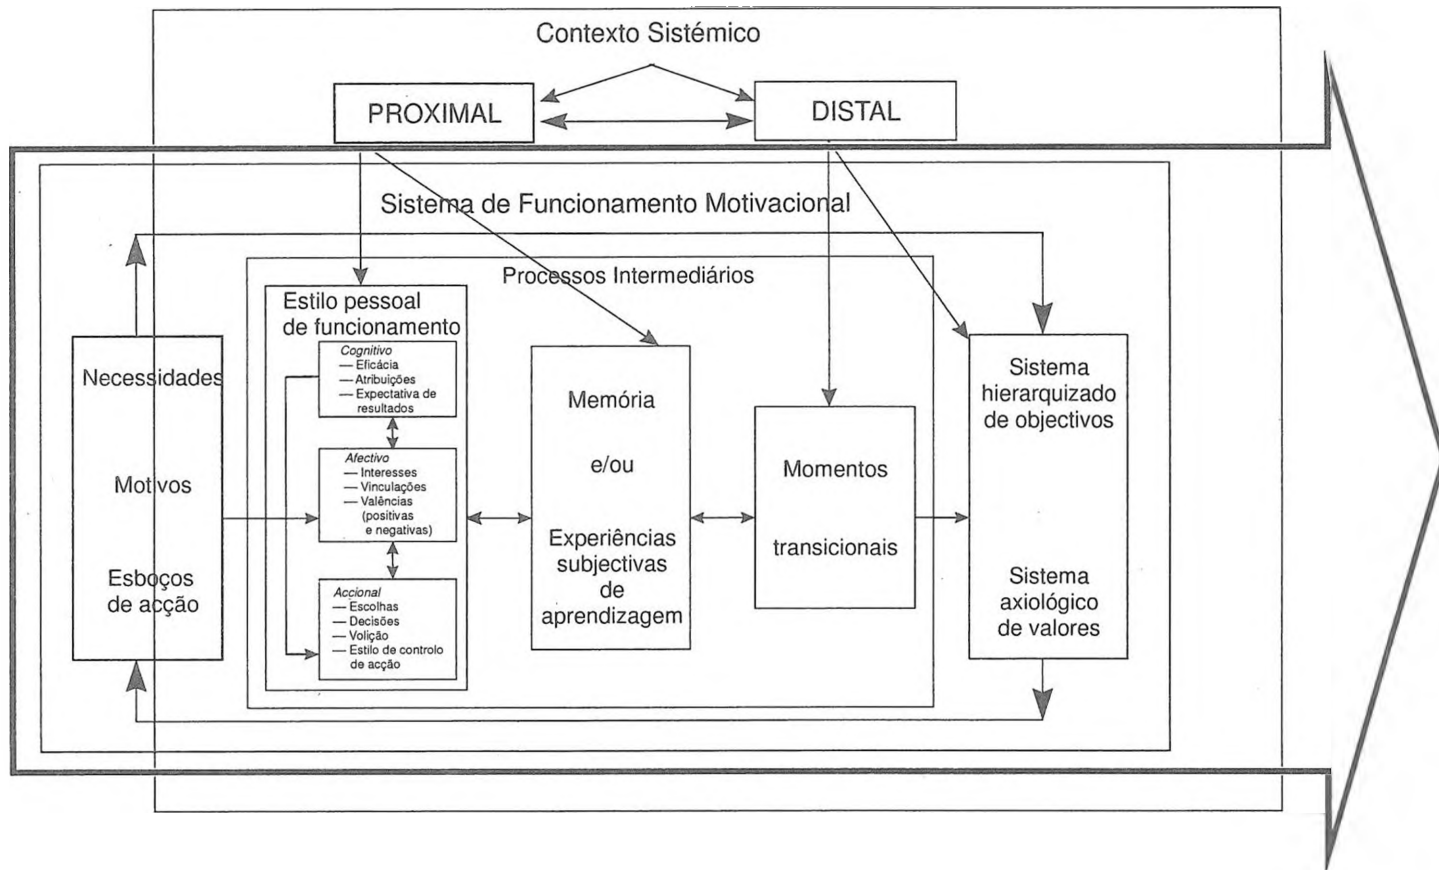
Contexto Sistémico

PROXIMAL

DISTAL

Sistema de Funcionamento Motivacional

Processos Intermediários

Necessidades

Motivos

Esboços de acção

Estilo pessoal de funcionamento

Cognitivo
— Eficácia
— Atribuições
— Expectativa de resultados

Afectivo
— Interesses
— Vinculações
— Valências (positivas e negativas)

Accional
— Escolhas
— Decisões
— Volição
— Estilo de controlo de acção

Memória

e/ou

Experiências subjectivas de aprendizagem

Momentos

transicionais

Sistema hierarquizado de objectivos

Sistema axiológico de valores